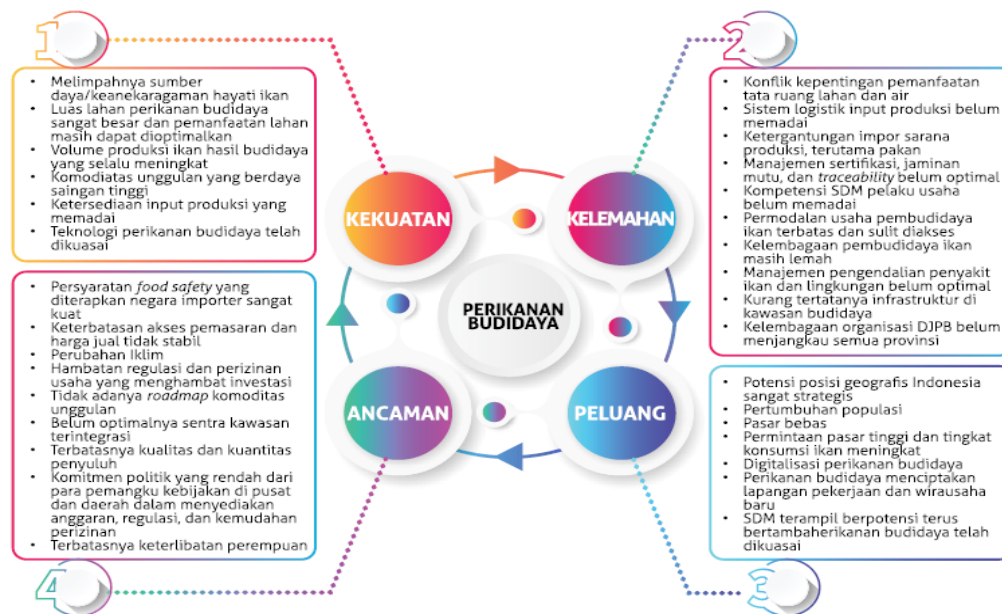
1

• Melimpahnya sumber daya/keanekaragaman hayati ikan
• Luas lahan perikanan budidaya sangat besar dan pemanfaatan lahan masih dapat dioptimalkan
• Volume produksi ikan hasil budidaya yang selalu meningkat
• Komodiatas unggulan yang berdaya saingan tinggi
• Ketersediaan input produksi yang memadai
• Teknologi perikanan budidaya telah dikuasai

2

• Konflik kepentingan pemanfaatan tata ruang lahan dan air
• Sistem logistik input produksi belum memadai
• Ketergantungan impor sarana produksi, terutama pakan
• Manajemen sertifikasi, jaminan mutu, dan *traceability* belum optimal
• Kompetensi SDM pelaku usaha belum memadai
• Permodalan usaha pembudidaya ikan terbatas dan sulit diakses
• Kelembagaan pembudidaya ikan masih lemah
• Manajemen pengendalian penyakit ikan dan lingkungan belum optimal
• Kurang tertatanya infrastruktur di kawasan budidaya
• Kelembagaan organisasi DJPB belum menjangkau semua provinsi

KEKUATAN

KELEMAHAN

PERIKANAN BUDIDAYA

ANCAMAN

PELUANG

• Persyaratan *food safety* yang diterapkan negara importer sangat kuat
• Keterbatasan akses pemasaran dan harga jual tidak stabil
• Perubahan Iklim
• Hambatan regulasi dan perizinan usaha yang menghambat investasi
• Tidak adanya *roadmap* komoditas unggulan
• Belum optimalnya sentra kawasan terintegrasi
• Terbatasnya kualitas dan kuantitas penyuluh
• Komitmen politik yang rendah dari para pemangku kebijakan di pusat dan daerah dalam menyediakan anggaran, regulasi, dan kemudahan perizinan
• Terbatasnya keterlibatan perempuan

• Potensi posisi geografis Indonesia sangat strategis
• Pertumbuhan populasi
• Pasar bebas
• Permintaan pasar tinggi dan tingkat konsumsi ikan meningkat
• Digitalisasi perikanan budidaya
• Perikanan budidaya menciptakan lapangan pekerjaan dan wirausaha baru
• SDM terampil berpotensi terus bertambaherikanan budidaya telah dikuasai

4

3